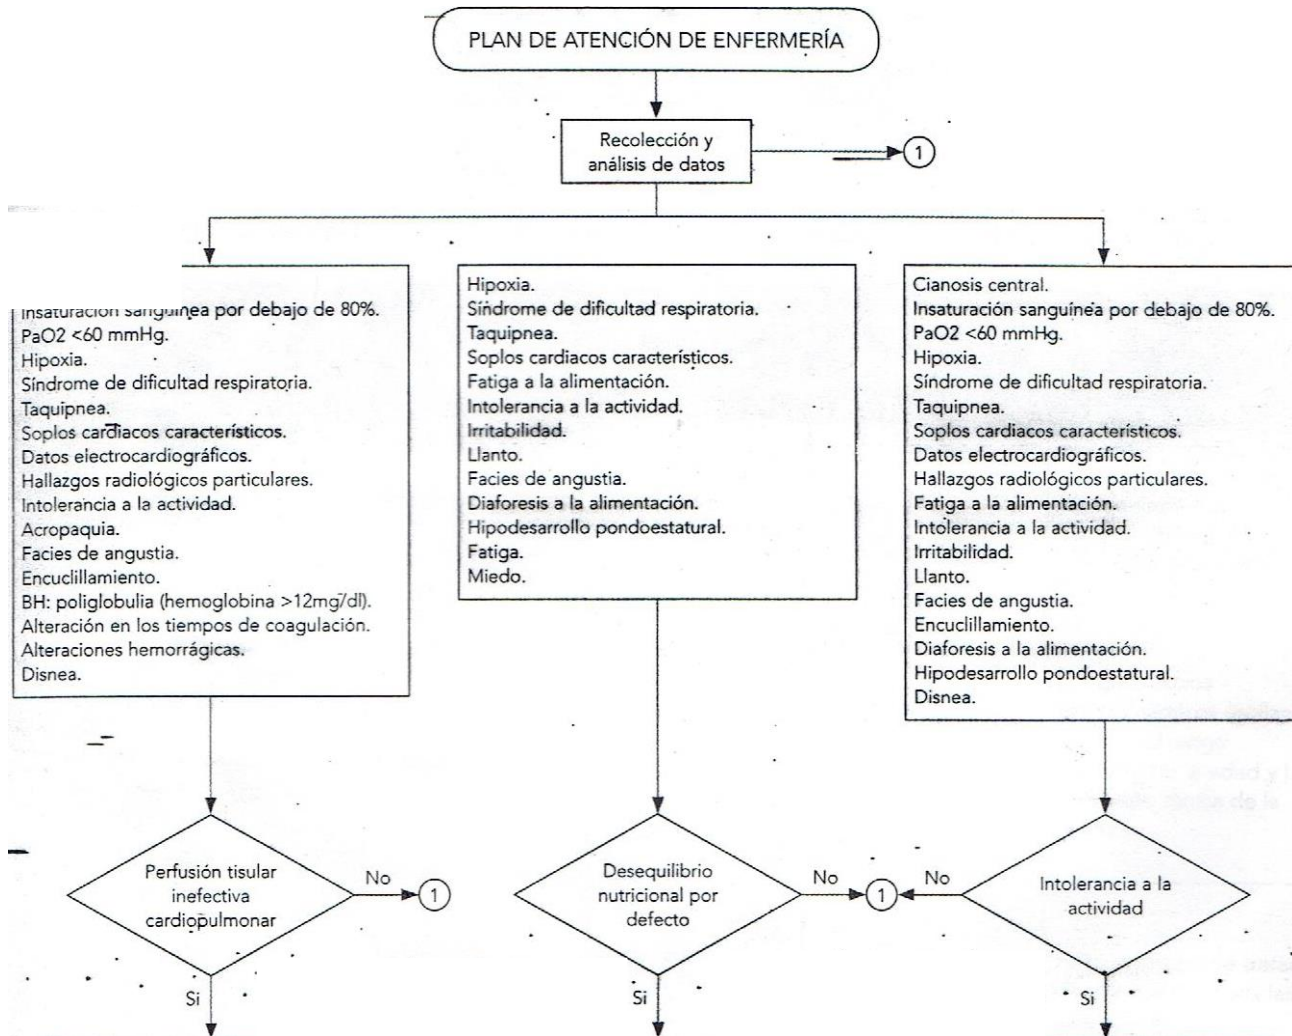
PLAN DE ATENCIÓN DE ENFERMERÍA

Recolección y análisis de datos

1

Insaturación sanguínea por debajo de 80%.
PaO2 <60 mmHg.
Hipoxia.
Síndrome de dificultad respiratoria.
Taquipnea.
Soplos cardiacos característicos.
Datos electrocardiográficos.
Hallazgos radiológicos particulares.
Intolerancia a la actividad.
Acropaquia.
Facies de angustia.
Encuclillamiento.
BH: poliglobulia (hemoglobina >12mg/dl).
Alteración en los tiempos de coagulación.
Alteraciones hemorrágicas.
Disnea.

Hipoxia.
Síndrome de dificultad respiratoria.
Taquipnea.
Soplos cardiacos característicos.
Fatiga a la alimentación.
Intolerancia a la actividad.
Irritabilidad.
Llanto.
Facies de angustia.
Diaforesis a la alimentación.
Hipodesarrollo pondoestatural.
Fatiga.
Miedo.

Cianosis central.
Insaturación sanguínea por debajo de 80%.
PaO2 <60 mmHg.
Hipoxia.
Síndrome de dificultad respiratoria.
Taquipnea.
Soplos cardiacos característicos.
Datos electrocardiográficos.
Hallazgos radiológicos particulares.
Fatiga a la alimentación.
Intolerancia a la actividad.
Irritabilidad.
Llanto.
Facies de angustia.
Encuclillamiento.
Diaforesis a la alimentación.
Hipodesarrollo pondoestatural.
Disnea.

Perfusión tisular inefectiva cardiopulmonar

No

1

Si

Desequilibrio nutricional por defecto

No

1

No

Intolerancia a la actividad

Si

Si